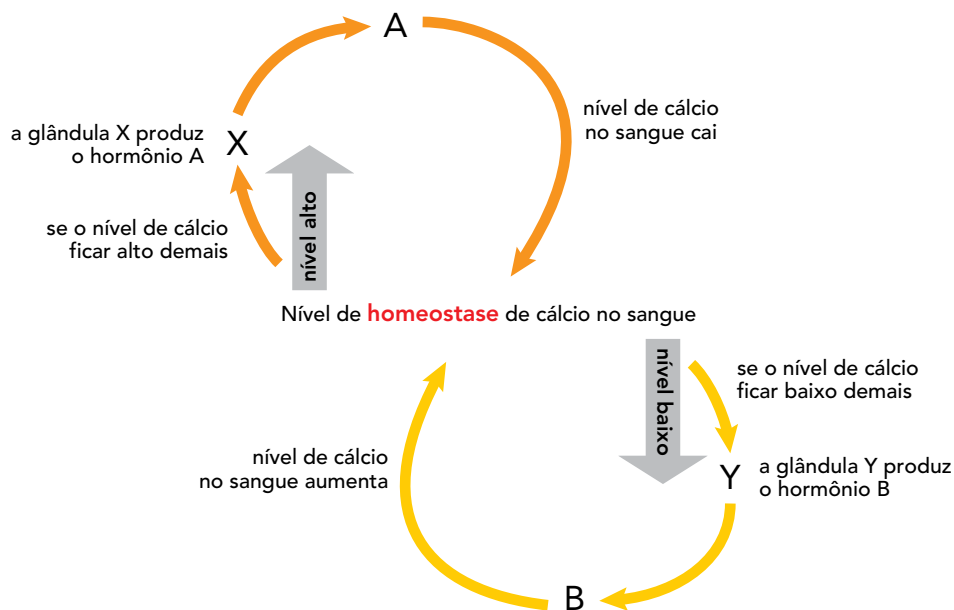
A

nível de cálcio no sangue cai

a glândula X produz o hormônio A

X

nível alto

se o nível de cálcio ficar alto demais

Nível de homeostase de cálcio no sangue

nível baixo

se o nível de cálcio ficar baixo demais

Y

a glândula Y produz o hormônio B

nível de cálcio no sangue aumenta

B